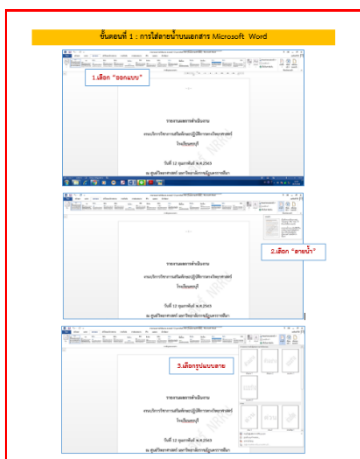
ขั้นตอนที่ 1 : การใส่ลายน้ำบนเอกสาร Microsoft Word

1.เลือก "ออกแบบ"

รายงานผลการดำเนินงาน

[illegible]

โรงเรียน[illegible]

วันที่ 12 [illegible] พ.ศ.2563

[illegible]

2.เลือก "ลายน้ำ"

รายงานผลการดำเนินงาน

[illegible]

โรงเรียน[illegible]

วันที่ 12 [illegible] พ.ศ.2563

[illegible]

3.เลือกรูปแบบลาย

รายงานผลการดำเนินงาน

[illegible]

โรงเรียน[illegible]

วันที่ 12 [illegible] พ.ศ.2563

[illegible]